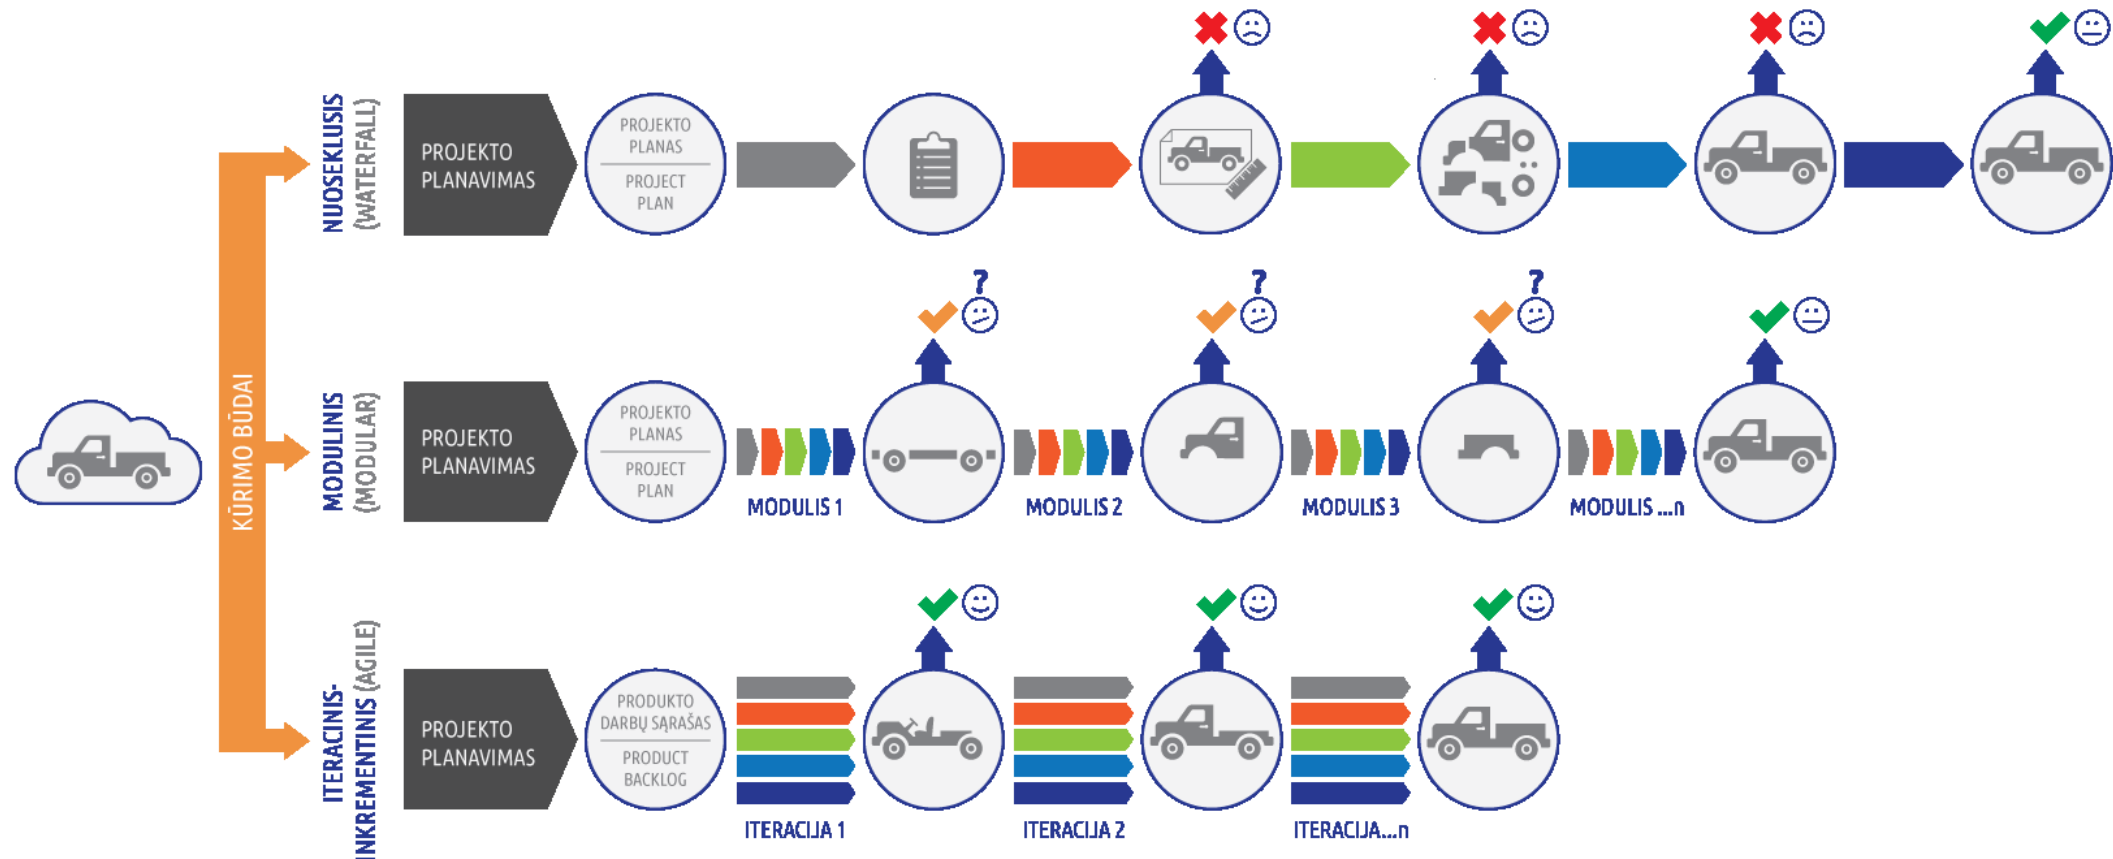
KŪRIMO BŪDAI

NUOSEKLUSIS (WATERFALL)

PROJEKTO PLANAVIMAS

PROJEKTO PLANAS

PROJECT PLAN

MODULINIS (MODULAR)

PROJEKTO PLANAVIMAS

PROJEKTO PLANAS

PROJECT PLAN

MODULIS 1

?

MODULIS 2

?

MODULIS 3

?

MODULIS ...n

ITERACINIS-INKREMENTINIS (AGILE)

PROJEKTO PLANAVIMAS

PRODUKTO DARBŲ SĄRAŠAS

PRODUCT BACKLOG

ITERACIJA 1

ITERACIJA 2

ITERACIJA...n